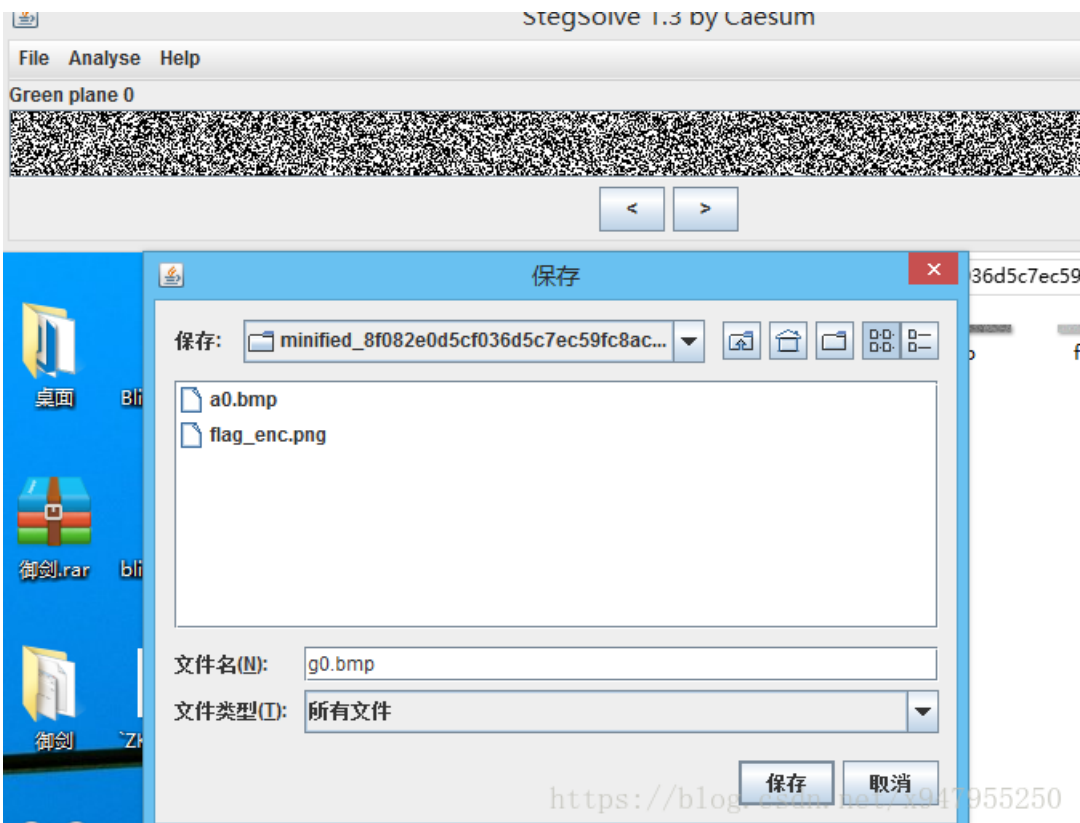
StegSolve 1.3 by Caesum
File Analyse Help
Green plane 0
<
>
保存
保存: minified_8f082e0d5cf036d5c7ec59fc8ac...
a0.bmp
flag_enc.png
文件名(N): g0.bmp
文件类型(T): 所有文件
保存
取消
36d5c7ec59
桌面
Bli
御剑.rar
bli
御剑
`Zk
https://blog.csdn.net/u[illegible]955250